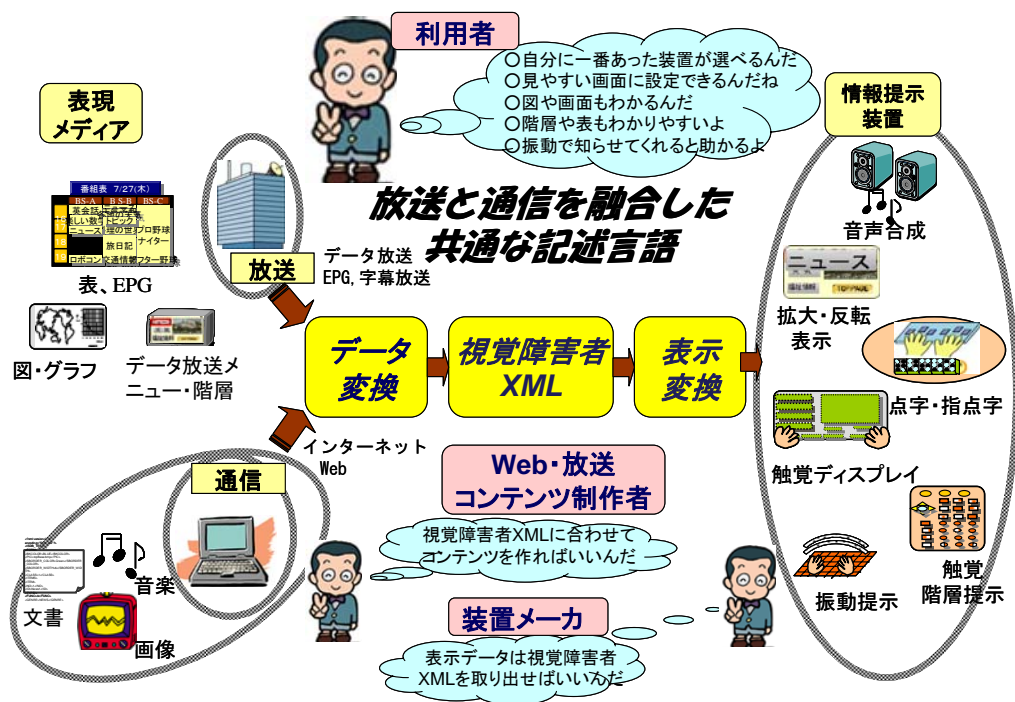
利用者

○自分に一番あった装置が選べるんだ
○見やすい画面に設定できるんだね
○図や画面もわかるんだ
○階層や表もわかりやすいよ
○振動で知らせてくれると助かるよ

表現メディア

番組表 7/27(木)
BS-A BS-B BS-C
英会話 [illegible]
楽しい数学 トピック
ニュース 理の世 プロ野球
旅日記 ナイター
ロボコン 交通情報 アフター野球

表、EPG

図・グラフ

データ放送メニュー・階層

放送と通信を融合した共通な記述言語

放送

データ放送
EPG, 字幕放送

データ変換

視覚障害者XML

表示変換

情報提示装置

音声合成

ニュース

拡大・反転表示

点字・指点字

触覚ディスプレイ

触覚階層提示

振動提示

インターネット
Web

通信

Web・放送コンテンツ制作者

視覚障害者XMLに合わせてコンテンツを作ればいいんだ

装置メーカ

表示データは視覚障害者XMLを取り出せばいいんだ

音楽

文書

画像